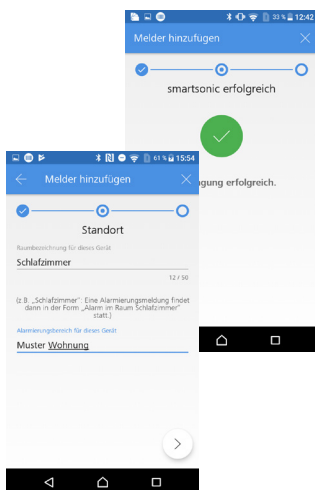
33 % 12:42
Melder hinzufügen
smartsonic erfolgreich
gung erfolgreich.

61 % 15:54
Melder hinzufügen
Standort
Raumbezeichnung für dieses Gerät
Schlafzimmer
12 / 50
(z.B. „Schlafzimmer": Eine Alarmierungsmeldung findet dann in der Form „Alarm im Raum Schlafzimmer" statt.)
Alarmierungsbereich für dieses Gerät
Muster Wohnung